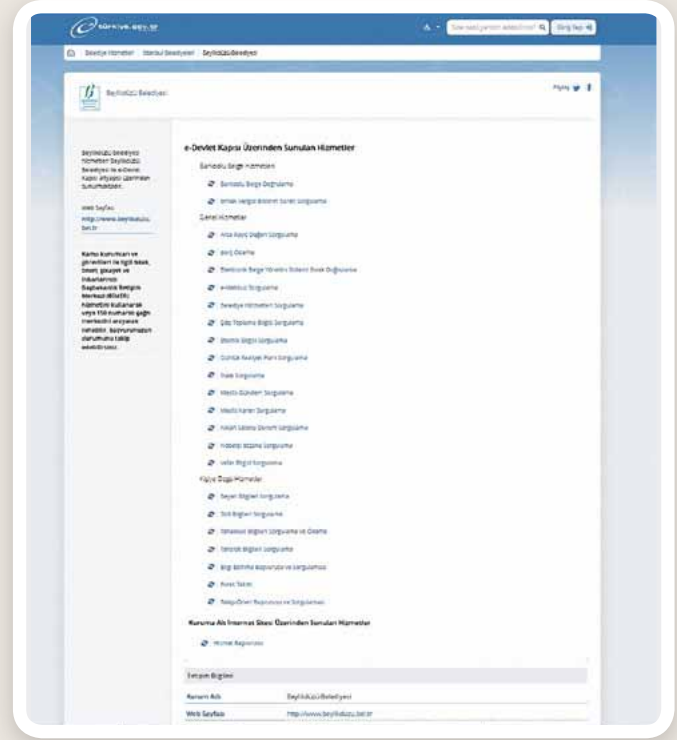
türkiye.gov.tr

Size nasıl yardım edebiliriz? Giriş Yap

Belediye Hizmetleri | İstanbul Belediyeleri | Beylikdüzü Belediyesi

Beylikdüzü Belediyesi

Paylaş

Beylikdüzü Belediyesi hizmetleri Beylikdüzü Belediyesi ve e-Devlet Kapısı altyapısı üzerinden sunulmaktadır.

Web Sayfası
http://www.beylikduzu.bel.tr

Kamu kurumları ve görevleri ile ilgili talep, ihbar, şikayet ve önerilerinizi Başbakanlık İletişim Merkezi (BİMER) hizmetini kullanarak veya 150 numarası çağrı merkezini arayarak iletebilir, başvurunuzun durumunu takip edebilirsiniz.

e-Devlet Kapısı Üzerinden Sunulan Hizmetler

Barkodlu Belge Hizmetleri

Barkodlu Belge Doğrulama

Emlak Vergisi Bildirimi Sureti Sorgulama

Genel Hizmetler

Arsa Rayiç Değeri Sorgulama

Borç Ödeme

Elektronik Belge Yönetim Sistemi Evrak Doğrulama

e-Mezarlık Sorgulama

Belediye Hizmetleri Sorgulama

Çöp Toplama Bilgisi Sorgulama

Eczane Bilgisi Sorgulama

Günlük Pazaryeri Planı Sorgulama

İhale Sorgulama

Meclis Gündemi Sorgulama

Meclis Kararı Sorgulama

Nikah Salonu Durum Sorgulama

Hizmet Binası Sorgulama

Vefat Bilgisi Sorgulama

Kişiye Özgü Hizmetler

Beyan Bilgileri Sorgulama

Borç Bilgileri Sorgulama

Tahakkuk Bilgileri Sorgulama ve Ödeme

Tahsilat Bilgileri Sorgulama

Bilgi Edinme Başvurusu ve Sorgulaması

Ruhsat Talebi

Talep/Öneri Başvurusu ve Sorgulaması

Kuruma Ait İnternet Sitesi Üzerinden Sunulan Hizmetler

Hizmet Başvurusu

İletişim Bilgileri

| Kurum Adı | Beylikdüzü Belediyesi |
|---|---|
| Web Sayfası | http://www.beylikduzu.bel.tr |